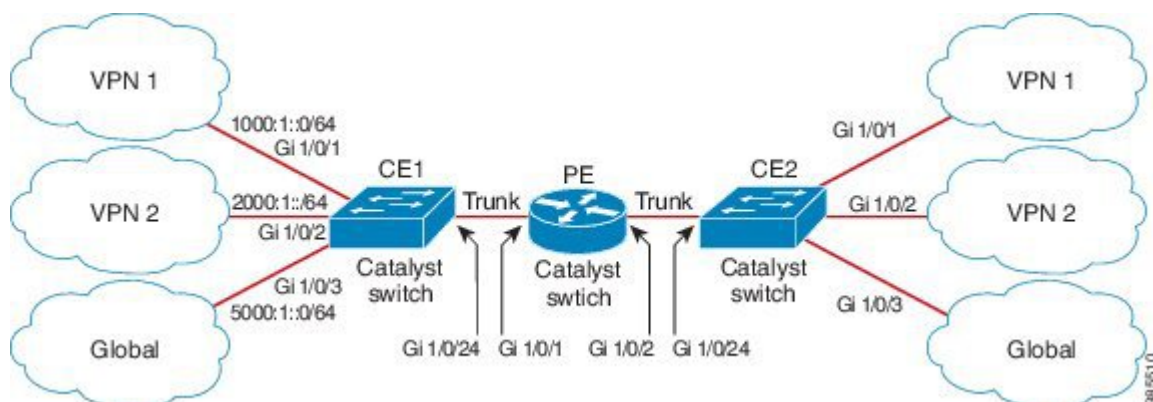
VPN 1
1000:1::0/64
Gi 1/0/1
VPN 2
2000:1::/64
Gi 1/0/2
Gi 1/0/3
5000:1::0/64
Global
CE1
Catalyst switch
Trunk
PE
Catalyst swtich
Trunk
CE2
Catalyst switch
Gi 1/0/24
Gi 1/0/1
Gi 1/0/2
Gi 1/0/24
VPN 1
Gi 1/0/1
Gi 1/0/2
VPN 2
Gi 1/0/3
Global
355510